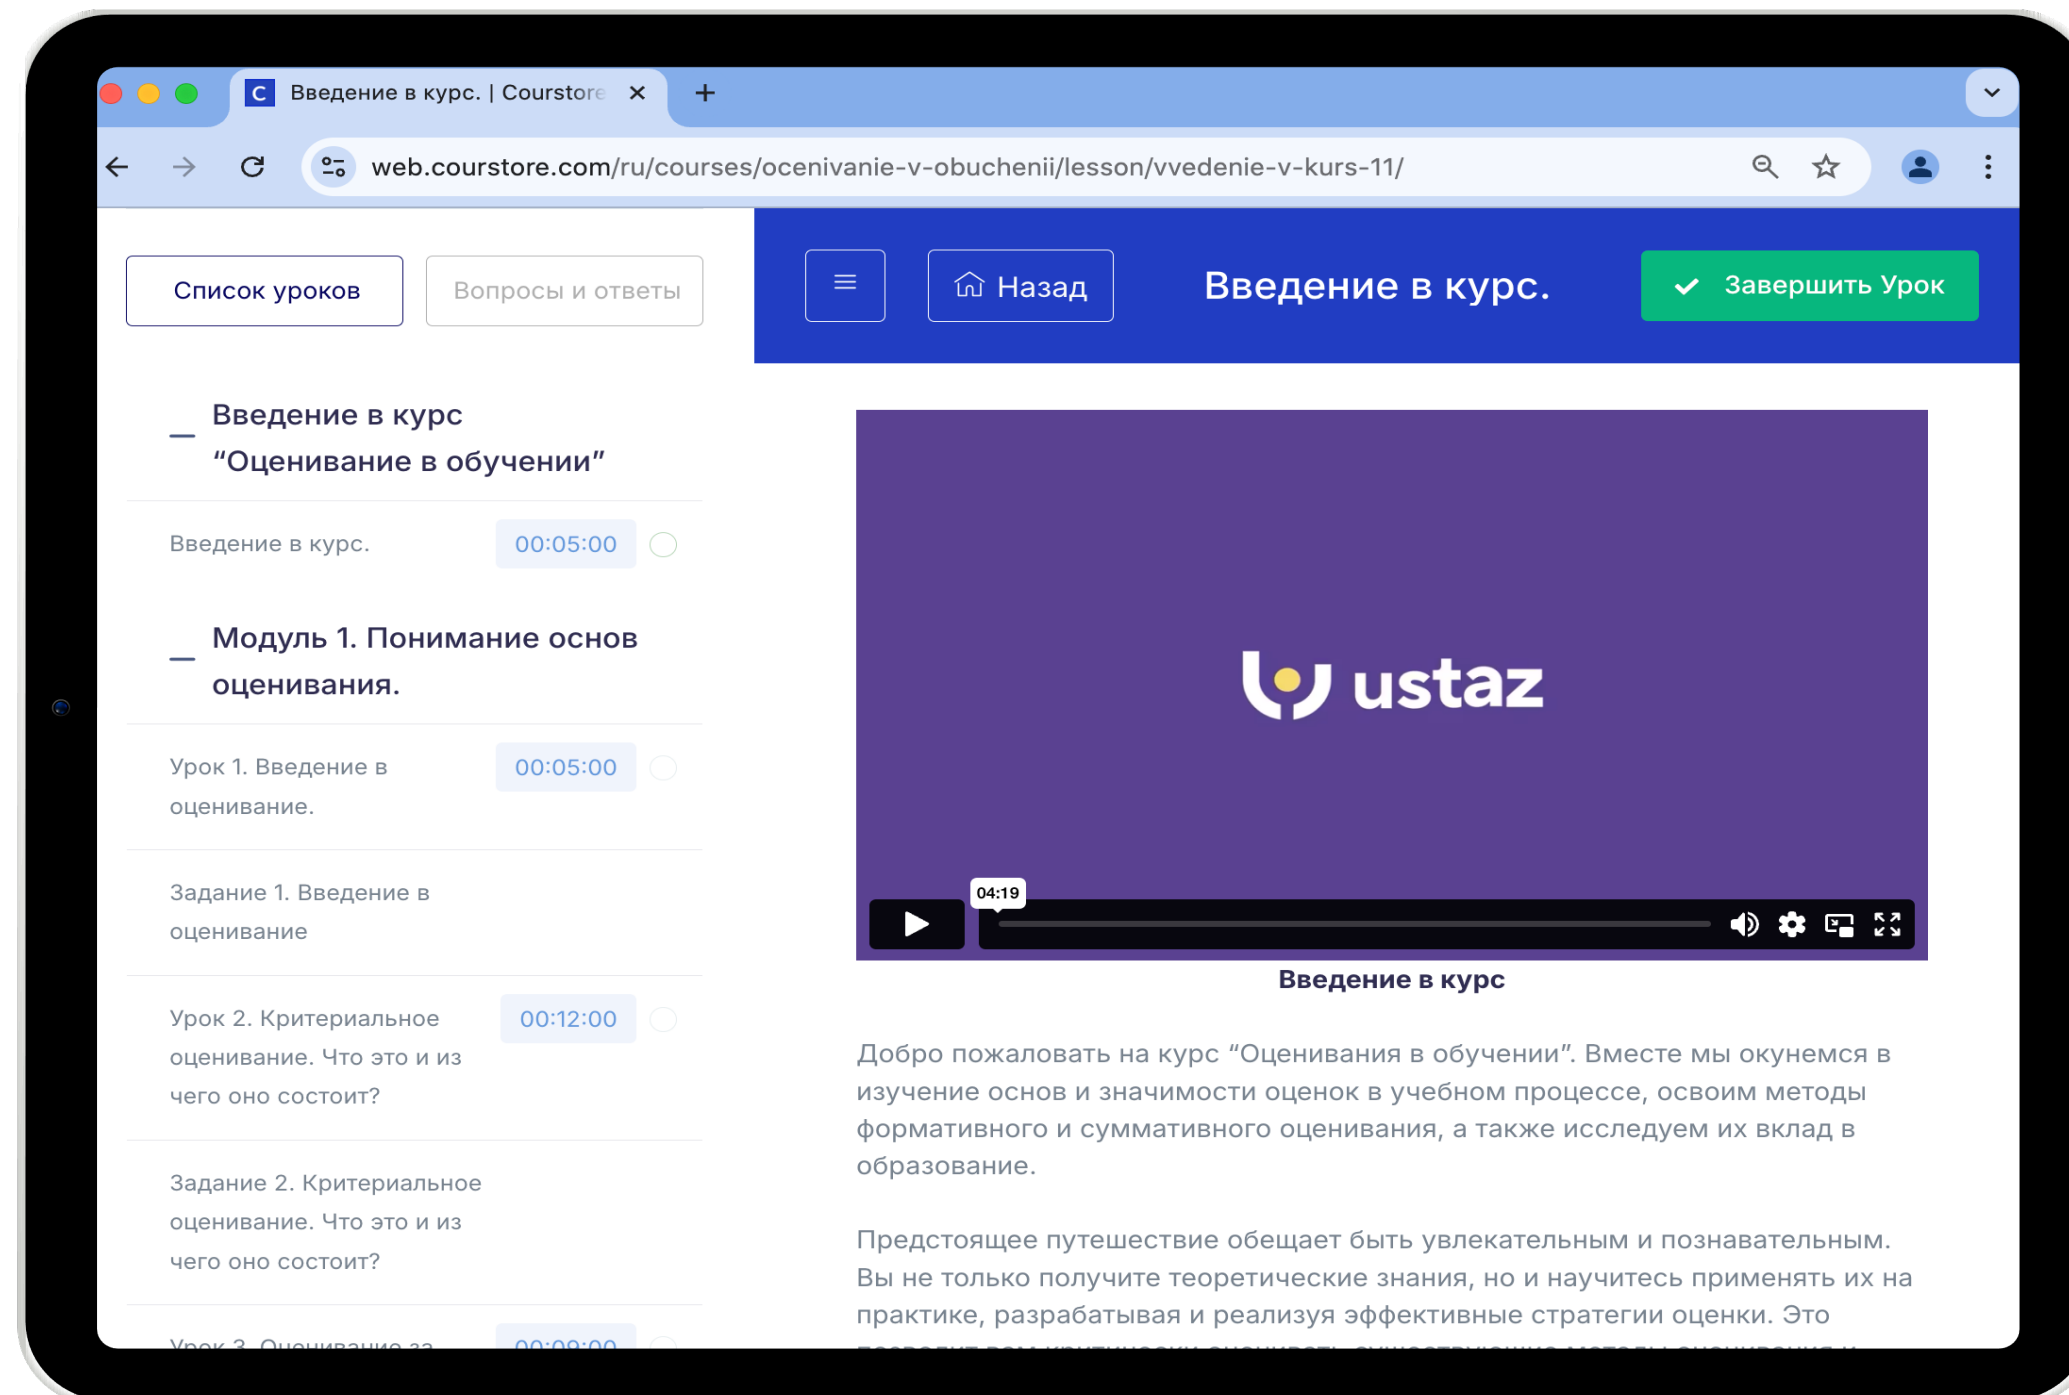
C Введение в курс. | Coursto

web.courstore.com/ru/courses/ocenivanie-v-obuchenii/lesson/vvedenie-v-kurs-11/

Список уроков

Вопросы и ответы

Назад

Введение в курс.

Завершить Урок

Введение в курс “Оценивание в обучении”

Введение в курс. 00:05:00

Модуль 1. Понимание основ оценивания.

Урок 1. Введение в оценивание. 00:05:00

Задание 1. Введение в оценивание

Урок 2. Критериальное оценивание. Что это и из чего оно состоит? 00:12:00

Задание 2. Критериальное оценивание. Что это и из чего оно состоит?

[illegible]

ustaz

04:19

Введение в курс

Добро пожаловать на курс “Оценивания в обучении”. Вместе мы окунемся в изучение основ и значимости оценок в учебном процессе, освоим методы формативного и суммативного оценивания, а также исследуем их вклад в образование.

Предстоящее путешествие обещает быть увлекательным и познавательным. Вы не только получите теоретические знания, но и научитесь применять их на практике, разрабатывая и реализуя эффективные стратегии оценки. Это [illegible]